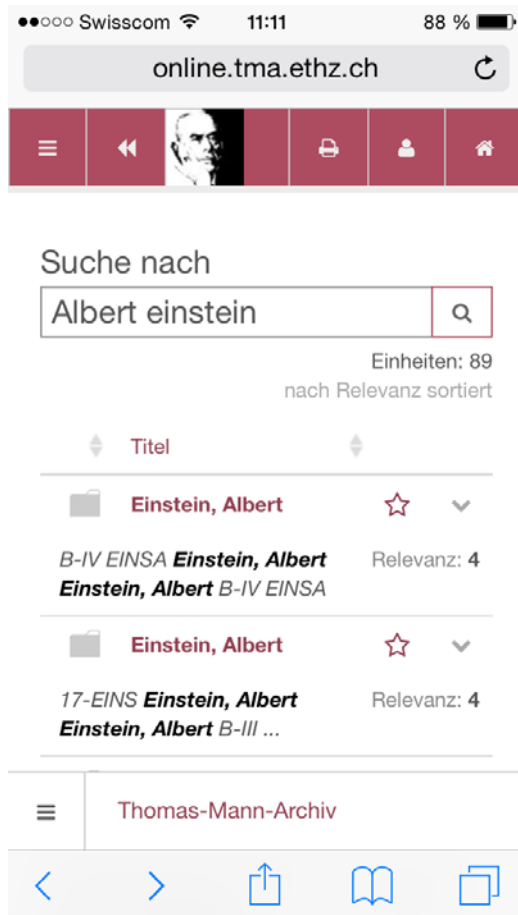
●●○○○ Swisscom 11:11 88 %

online.tma.ethz.ch

Suche nach

Albert einstein

Einheiten: 89

nach Relevanz sortiert

Titel

Einstein, Albert

B-IV EINSA **Einstein, Albert** **Einstein, Albert** B-IV EINSA

Relevanz: 4

Einstein, Albert

17-EINS **Einstein, Albert** **Einstein, Albert** B-III ...

Relevanz: 4

Thomas-Mann-Archiv